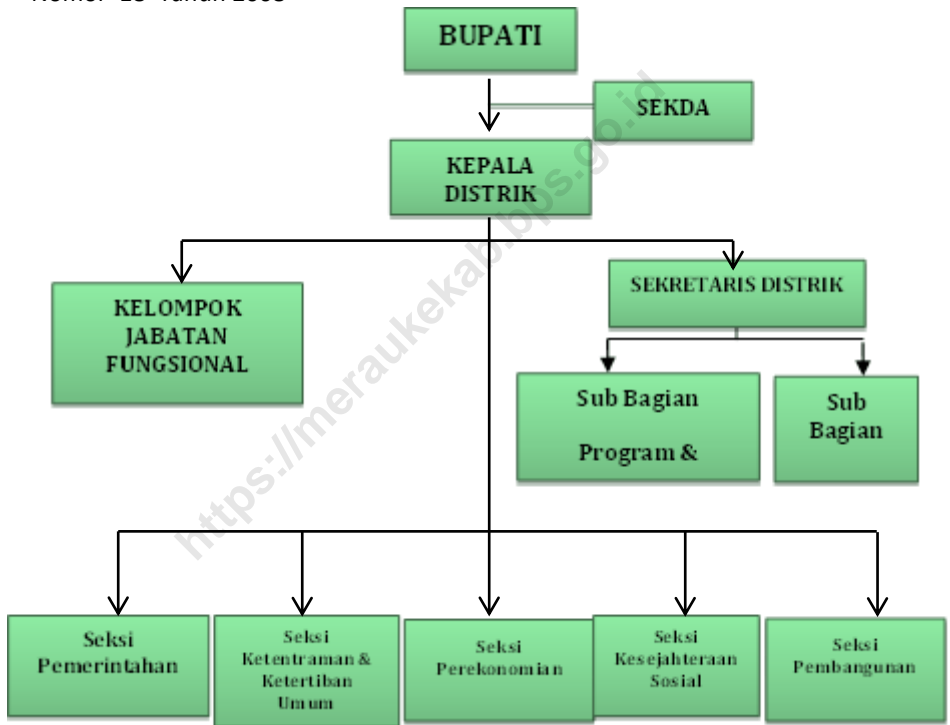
Nomor 28 Tahun 2008

BUPATI

SEKDA

KEPALA DISTRIK

KELOMPOK JABATAN FUNGSIONAL

SEKRETARIS DISTRIK

Sub Bagian Program &

Sub Bagian

Seksi Pemerintahan

Seksi Ketentraman & Ketertiban Umum

Seksi Perekonomian

Seksi Kesejahteraan Sosial

Seksi Pembangunan

https://meraukekab.bps.go.id